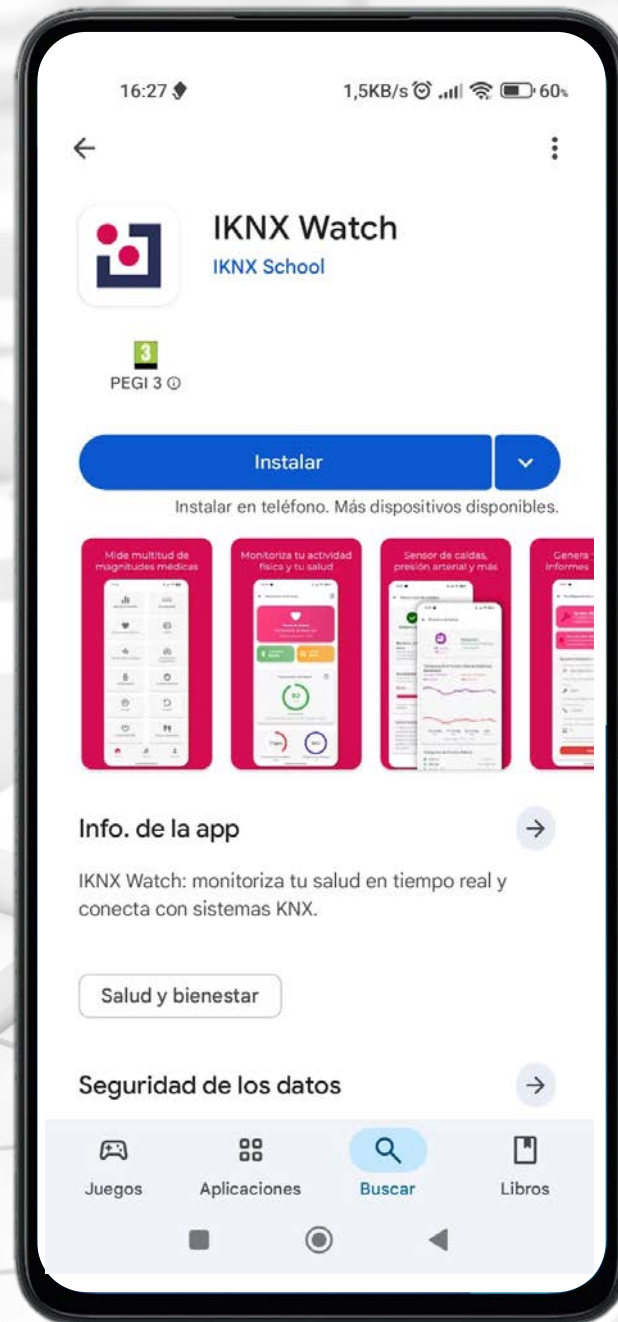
16:27

1,5KB/s 60%

IKNX Watch
IKNX School

3
PEGI 3 ⓘ

Instalar

Instalar en teléfono. Más dispositivos disponibles.

Mide multitud de magnitudes médicas

Monitoriza tu actividad física y tu salud

Sensor de caídas, presión arterial y más

Genera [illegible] informes

Info. de la app

IKNX Watch: monitoriza tu salud en tiempo real y conecta con sistemas KNX.

Salud y bienestar

Seguridad de los datos

Juegos
Aplicaciones
Buscar
Libros